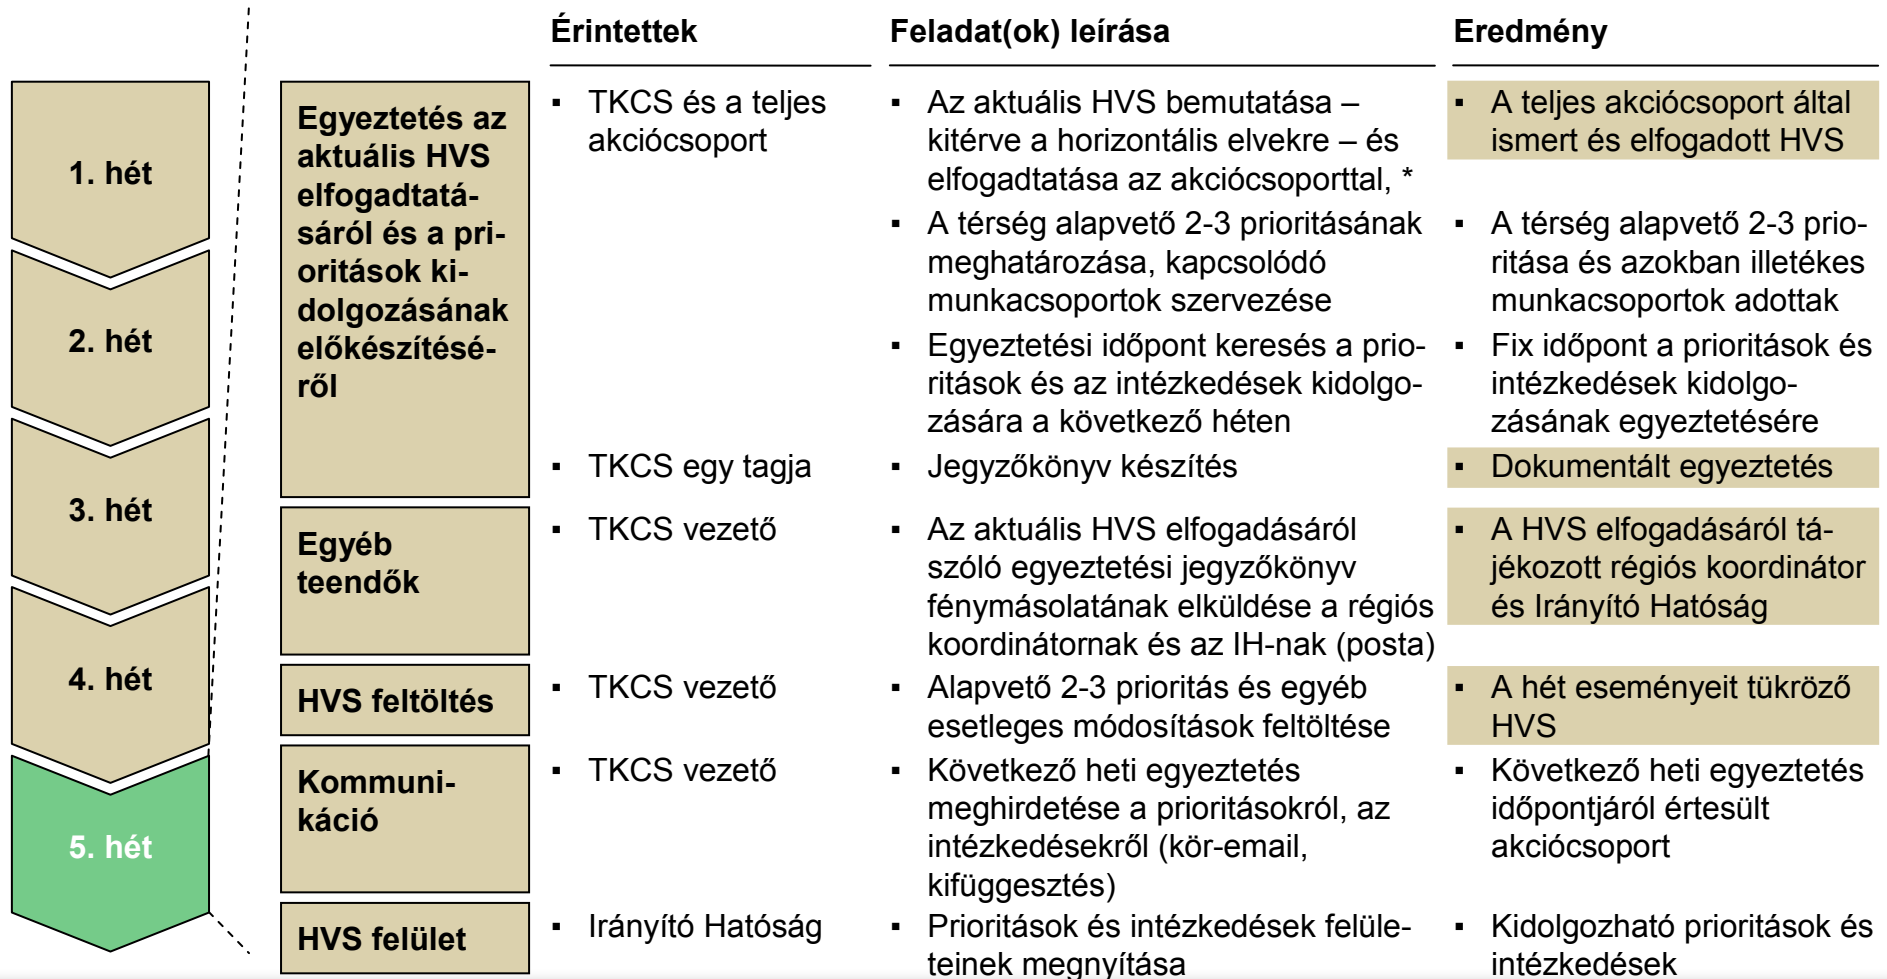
1. hét

2. hét

3. hét

4. hét

5. hét

| | Érintettek | Feladat(ok) leírása | Eredmény |
|---|---|---|---|
| Egyeztetés az aktuális HVS elfogadtatásáról és a prioritások kidolgozásának előkészítéséről | ▪ TKCS és a teljes akciócsoport | ▪ Az aktuális HVS bemutatása – kitérve a horizontális elvekre – és elfogadtatása az akciócsoporttal, * | ▪ A teljes akciócsoport által ismert és elfogadott HVS |
| | | ▪ A térség alapvető 2-3 prioritásának meghatározása, kapcsolódó munkacsoportok szervezése | ▪ A térség alapvető 2-3 prioritása és azokban illetékes munkacsoportok adottak |
| | | ▪ Egyeztetési időpont keresés a prioritások és az intézkedések kidolgozására a következő héten | ▪ Fix időpont a prioritások és intézkedések kidolgozásának egyeztetésére |
| | ▪ TKCS egy tagja | ▪ Jegyzőkönyv készítés | ▪ Dokumentált egyeztetés |
| Egyéb teendők | ▪ TKCS vezető | ▪ Az aktuális HVS elfogadásáról szóló egyeztetési jegyzőkönyv fénymásolatának elküldése a régiós koordinátornak és az IH-nak (posta) | ▪ A HVS elfogadásáról tájékozott régiós koordinátor és Irányító Hatóság |
| HVS feltöltés | ▪ TKCS vezető | ▪ Alapvető 2-3 prioritás és egyéb esetleges módosítások feltöltése | ▪ A hét eseményeit tükröző HVS |
| Kommunikáció | ▪ TKCS vezető | ▪ Következő heti egyeztetés meghirdetése a prioritásokról, az intézkedésekről (kör-email, kifüggesztés) | ▪ Következő heti egyeztetés időpontjáról értesült akciócsoport |
| HVS felület | ▪ Irányító Hatóság | ▪ Prioritások és intézkedések felületeinek megnyítása | ▪ Kidolgozható prioritások és intézkedések |